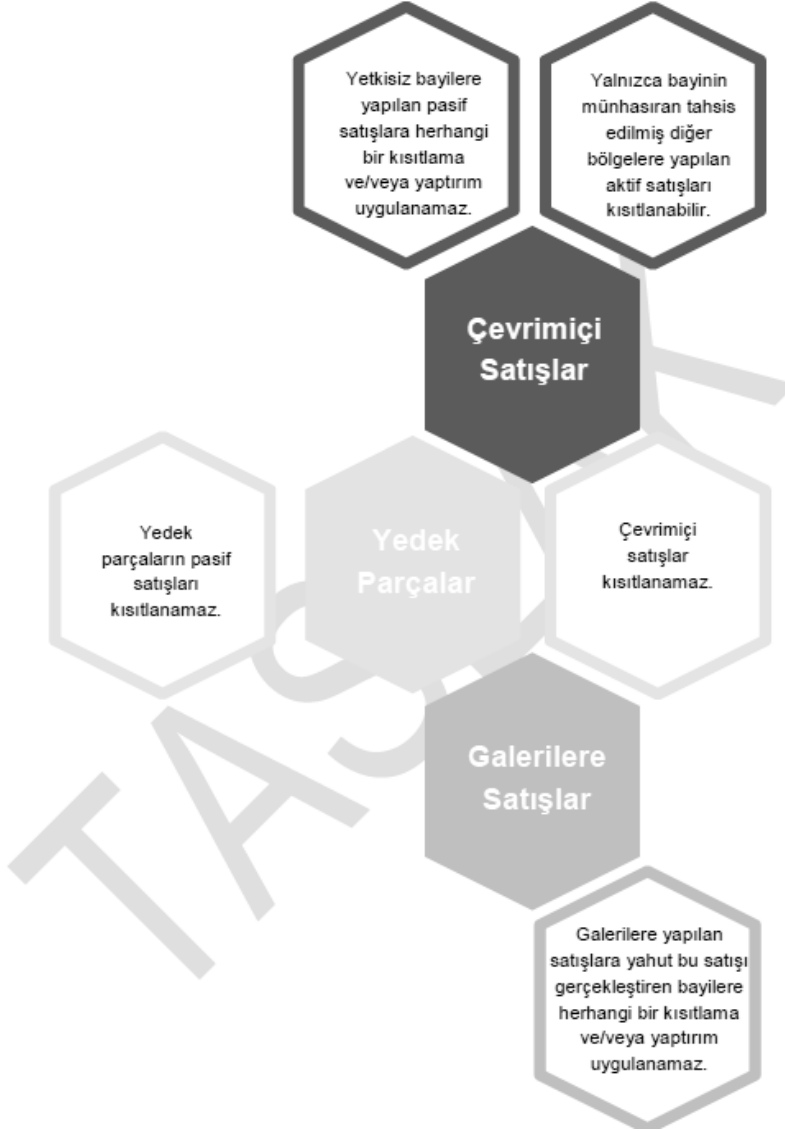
Yetkisiz bayilere yapılan pasif satışlara herhangi bir kısıtlama ve/veya yaptırım uygulanamaz.

Yalnızca bayinin münhasıran tahsis edilmiş diğer bölgelere yapılan aktif satışları kısıtlanabilir.

Çevrimiçi Satışlar

Yedek parçaların pasif satışları kısıtlanamaz.

Yedek Parçalar

Çevrimiçi satışlar kısıtlanamaz.

Galerilere Satışlar

Galerilere yapılan satışlara yahut bu satışı gerçekleştiren bayilere herhangi bir kısıtlama ve/veya yaptırım uygulanamaz.

TASLAK